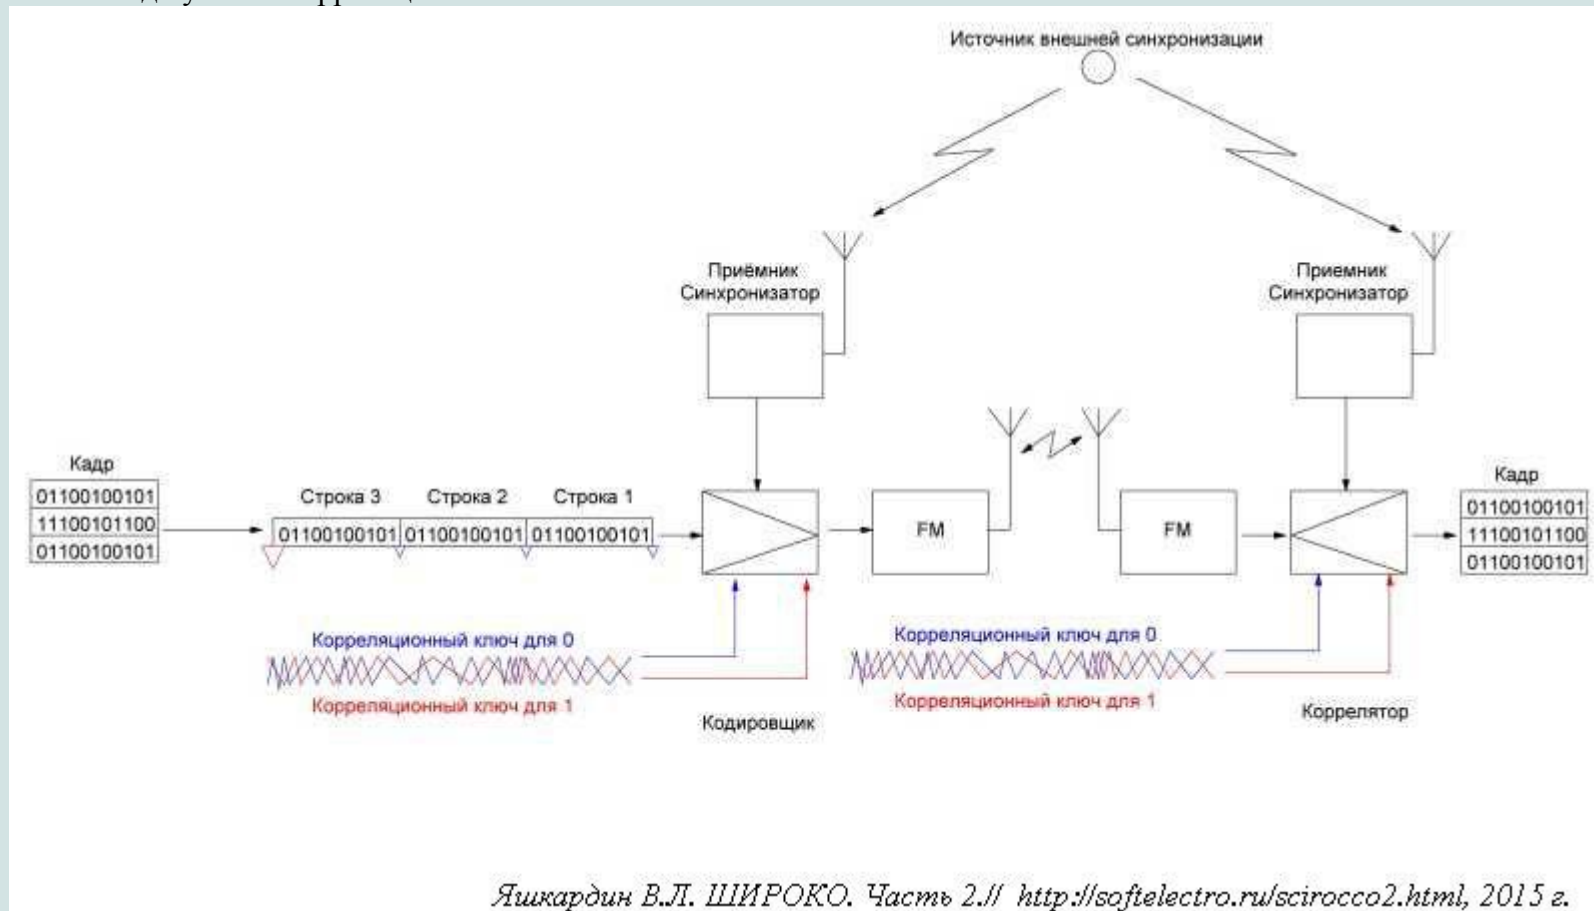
Источник внешней синхронизации

Приёмник Синхронизатор

Приемник Синхронизатор

Кадр

| 01100100101 |
|---|
| 11100101100 |
| 01100100101 |

Строка 3 Строка 2 Строка 1

01100100101 01100100101 01100100101

FM

FM

Кадр

| 01100100101 |
|---|
| 11100101100 |
| 01100100101 |

Корреляционный ключ для 0

Корреляционный ключ для 1

Кодировщик

Корреляционный ключ для 0

Корреляционный ключ для 1

Коррелятор

Яшкардин В.Л. ШИРОКО. Часть 2.// http://softelectro.ru/scirocco2.html, 2015 г.